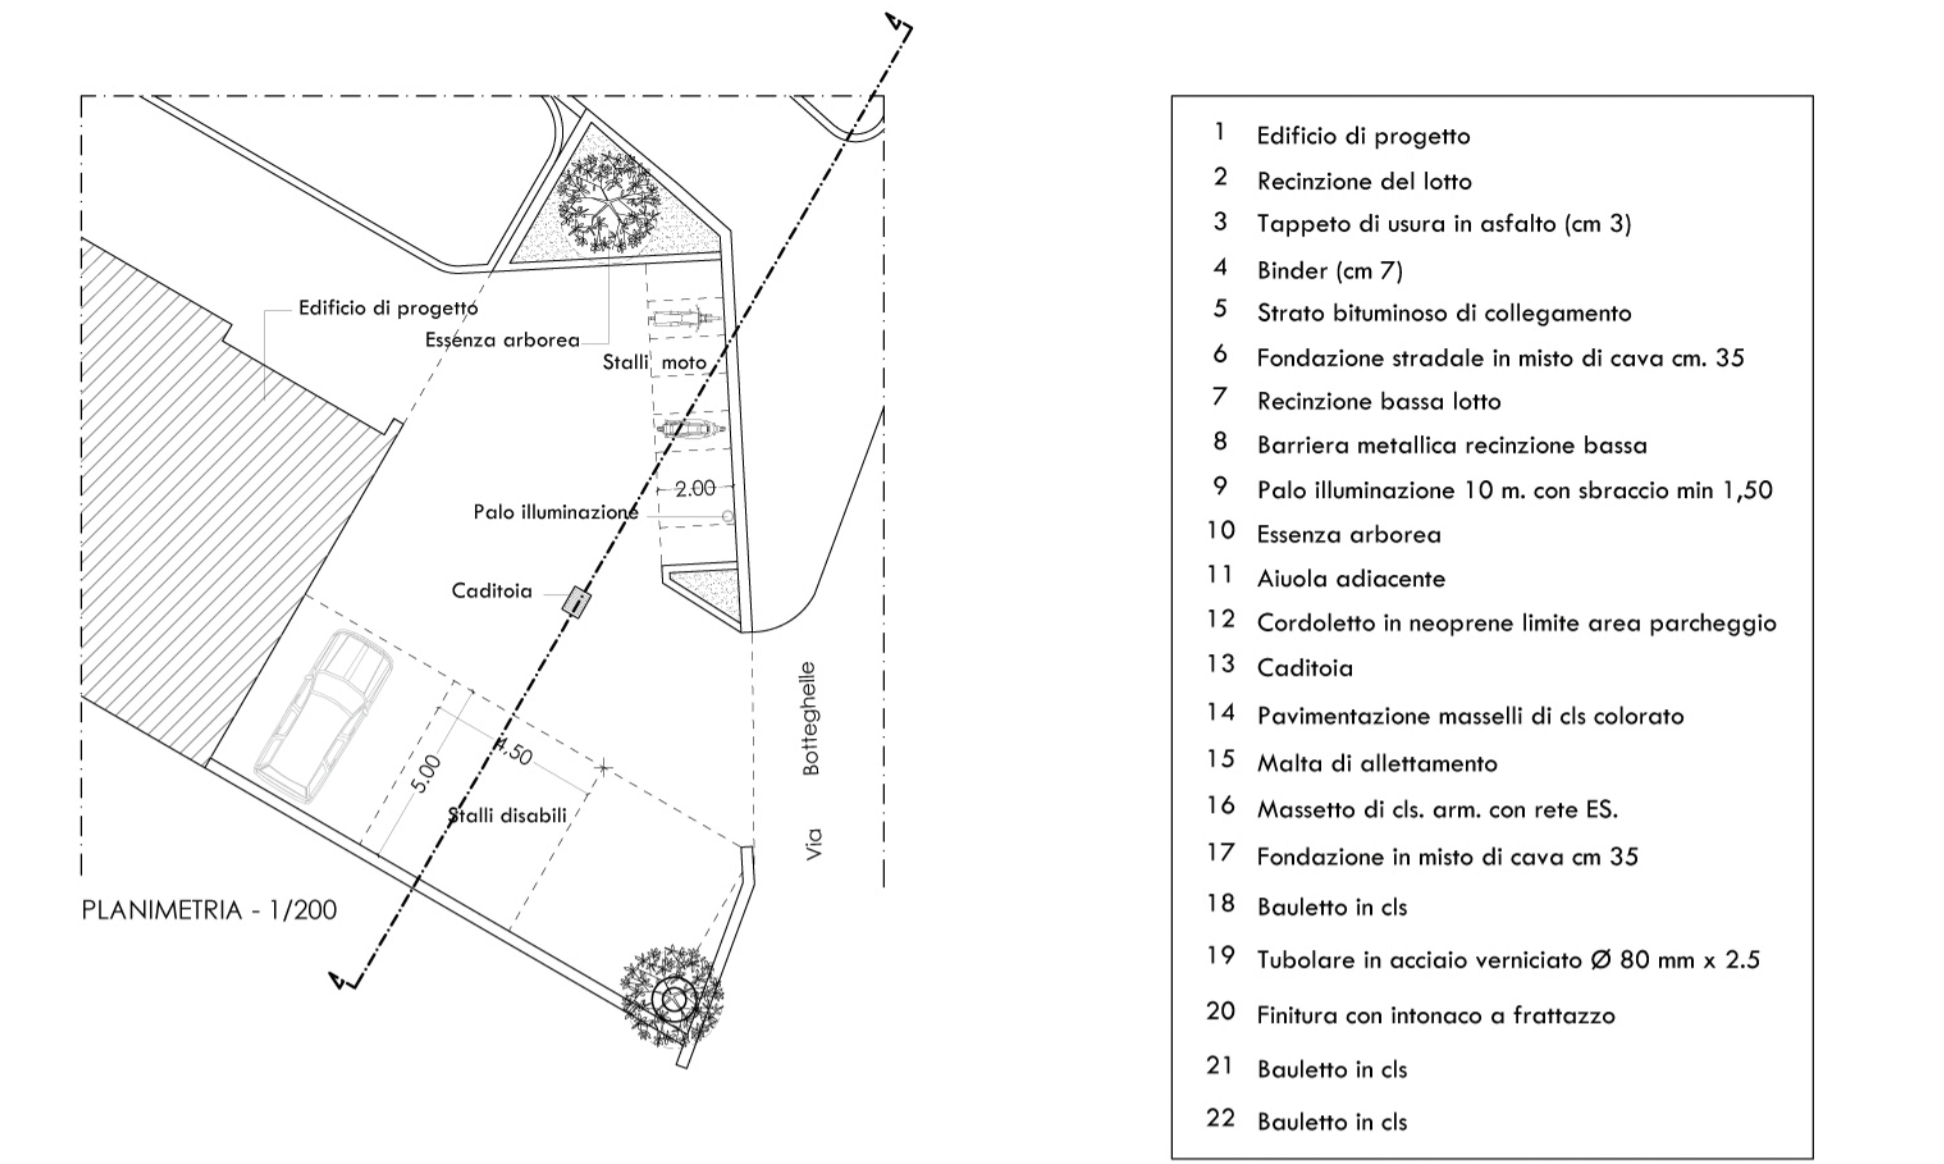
A

Edificio di progetto

Essenza arborea

Stalli moto

2.00

Palo illuminazione

Caditoia

5.00

4.50

Stalli disabili

Via Botteghelle

A

PLANIMETRIA - 1/200

| | |
|---|---|
| 1 | Edificio di progetto |
| 2 | Recinzione del lotto |
| 3 | Tappeto di usura in asfalto (cm 3) |
| 4 | Binder (cm 7) |
| 5 | Strato bituminoso di collegamento |
| 6 | Fondazione stradale in misto di cava cm. 35 |
| 7 | Recinzione bassa lotto |
| 8 | Barriera metallica recinzione bassa |
| 9 | Palo illuminazione 10 m. con sbraccio min 1,50 |
| 10 | Essenza arborea |
| 11 | Aiuola adiacente |
| 12 | Cordoletto in neoprene limite area parcheggio |
| 13 | Caditoia |
| 14 | Pavimentazione masselli di cls colorato |
| 15 | Malta di allettamento |
| 16 | Massetto di cls. arm. con rete ES. |
| 17 | Fondazione in misto di cava cm 35 |
| 18 | Bauletto in cls |
| 19 | Tubolare in acciaio verniciato Ø 80 mm x 2.5 |
| 20 | Finitura con intonaco a frattazzo |
| 21 | Bauletto in cls |
| 22 | Bauletto in cls |